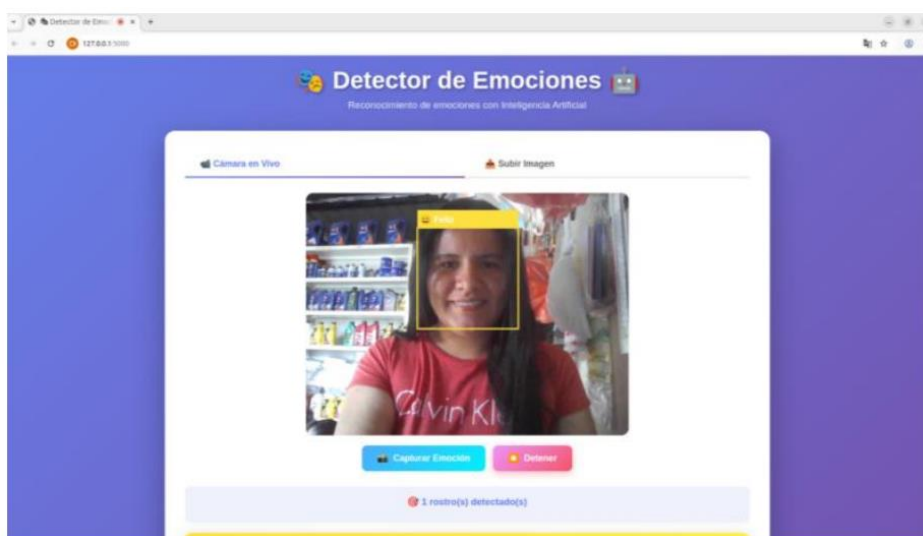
Detector de Emoc

127.0.0.1:5000

🎭 Detector de Emociones 🤖

Reconocimiento de emociones con Inteligencia Artificial

📹 Cámara en Vivo

📤 Subir Imagen

😊 Feliz

Calvin Kl

📷 Capturar Emoción

⏹ Detener

🎯 1 rostro(s) detectado(s)